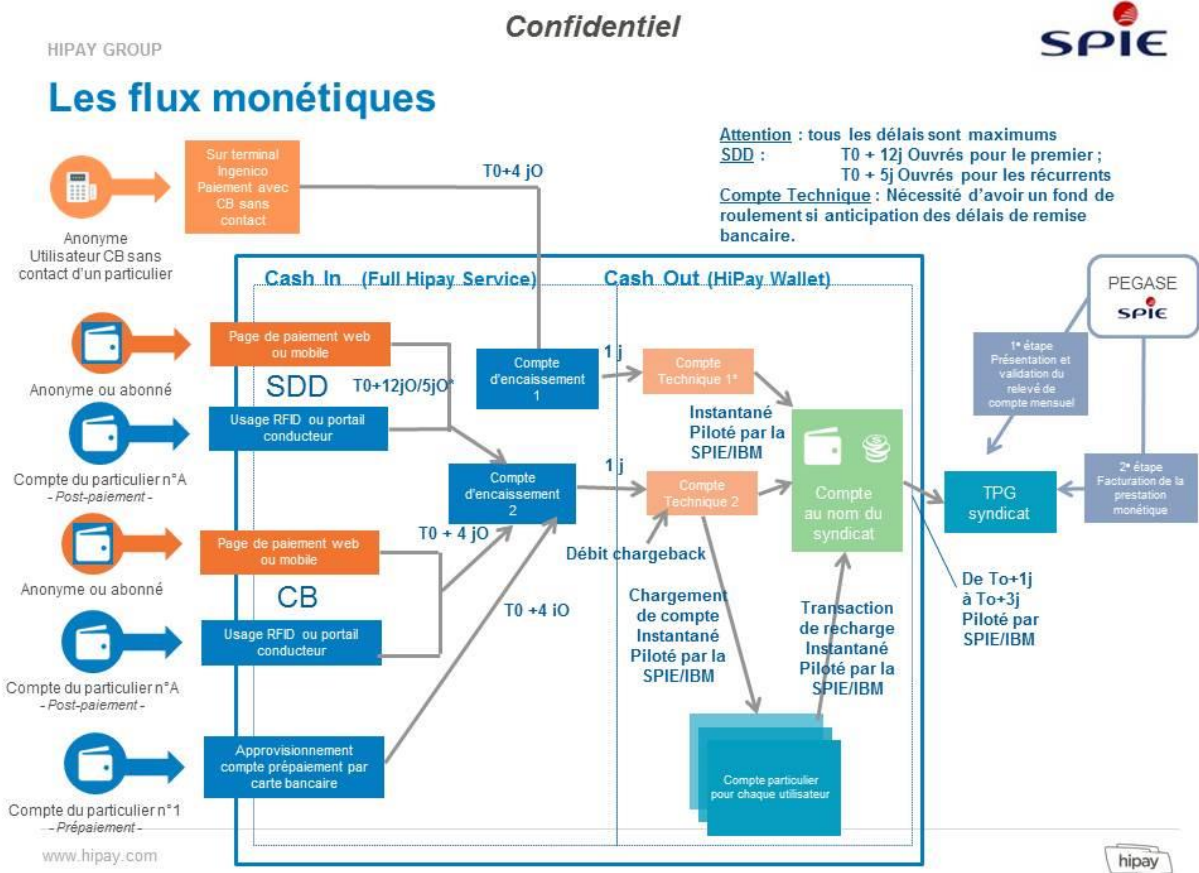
Confidentiel

HIPAY GROUP

SPIE

Les flux monétiques

Attention : tous les délais sont maximums
SDD : T0 + 12j Ouvrés pour le premier ;
T0 + 5j Ouvrés pour les récurrents
Compte Technique : Nécessité d'avoir un fond de roulement si anticipation des délais de remise bancaire.

Anonyme Utilisateur CB sans contact d'un particulier

Sur terminal Ingenico Paiement avec CB sans contact

T0+4 jO

Cash In (Full Hipay Service)

Cash Out (HiPay Wallet)

PEGASE
SPIE

Anonyme ou abonné

Page de paiement web ou mobile

SDD

T0+12jO/5jO*

Compte d'encaissement 1

1 j

Compte Technique 1*

1e étape Présentation et validation du relevé de compte mensuel

Compte du particulier n°A
- Post-paiement -

Usage RFID ou portail conducteur

Instantané Piloté par la SPIE/IBM

1 j

Compte d'encaissement 2

Compte Technique 2

Compte au nom du syndicat

TPG syndicat

2e étape Facturation de la prestation monétique

Anonyme ou abonné

Page de paiement web ou mobile

T0 + 4 jO

Débit chargeback

De To+1j à To+3j Piloté par SPIE/IBM

CB

T0 +4 iO

Chargement de compte Instantané Piloté par la SPIE/IBM

Transaction de recharge Instantané Piloté par la SPIE/IBM

Compte du particulier n°A
- Post-paiement -

Usage RFID ou portail conducteur

Approvisionnement compte prépaiement par carte bancaire

Compte particulier pour chaque utilisateur

Compte du particulier n°1
- Prépaiement -

www.hipay.com

hipay